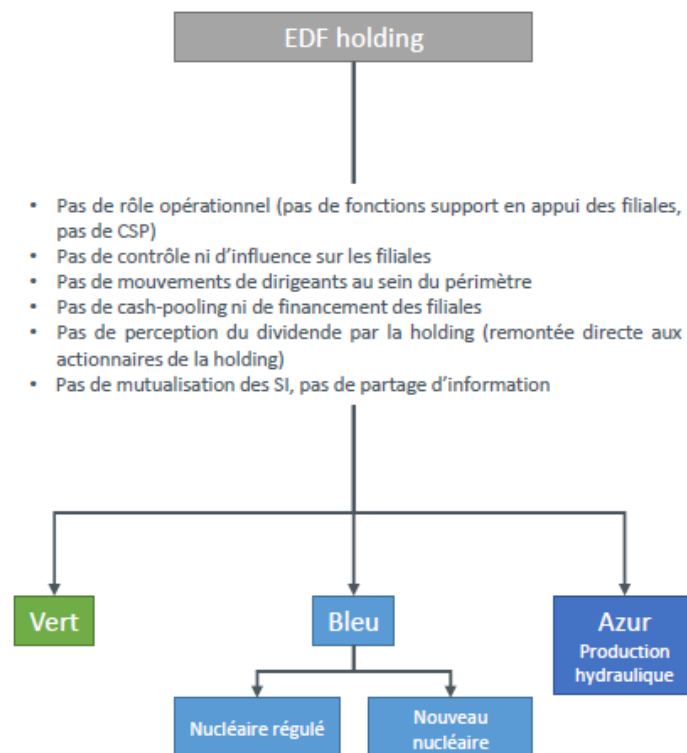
EDF holding

- Pas de rôle opérationnel (pas de fonctions support en appui des filiales, pas de CSP)
- Pas de contrôle ni d'influence sur les filiales
- Pas de mouvements de dirigeants au sein du périmètre
- Pas de cash-pooling ni de financement des filiales
- Pas de perception du dividende par la holding (remontée directe aux actionnaires de la holding)
- Pas de mutualisation des SI, pas de partage d'information

Vert

Bleu

Azur
Production hydraulique

Nucléaire régulé

Nouveau nucléaire